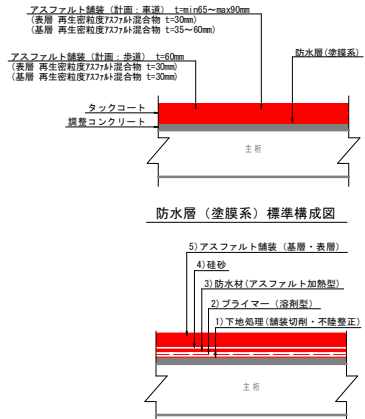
アスファルト舗装（計画：車道） t=min65～max90mm
（表層 再生密粒度アスファルト混合物 t=30mm）
（基層 再生密粒度アスファルト混合物 t=35～60mm）

アスファルト舗装（計画：歩道） t=60mm
（表層 再生密粒度アスファルト混合物 t=30mm）
（基層 再生密粒度アスファルト混合物 t=30mm）

防水層（塗膜系）

タックコート
調整コンクリート

主桁

防水層（塗膜系）標準構成図

5）アスファルト舗装（基層・表層）
4）硅砂
3）防水材（アスファルト加熱型）
2）プライマー（溶剤型）
1）下地処理（舗装切削・不陸整正）

主桁